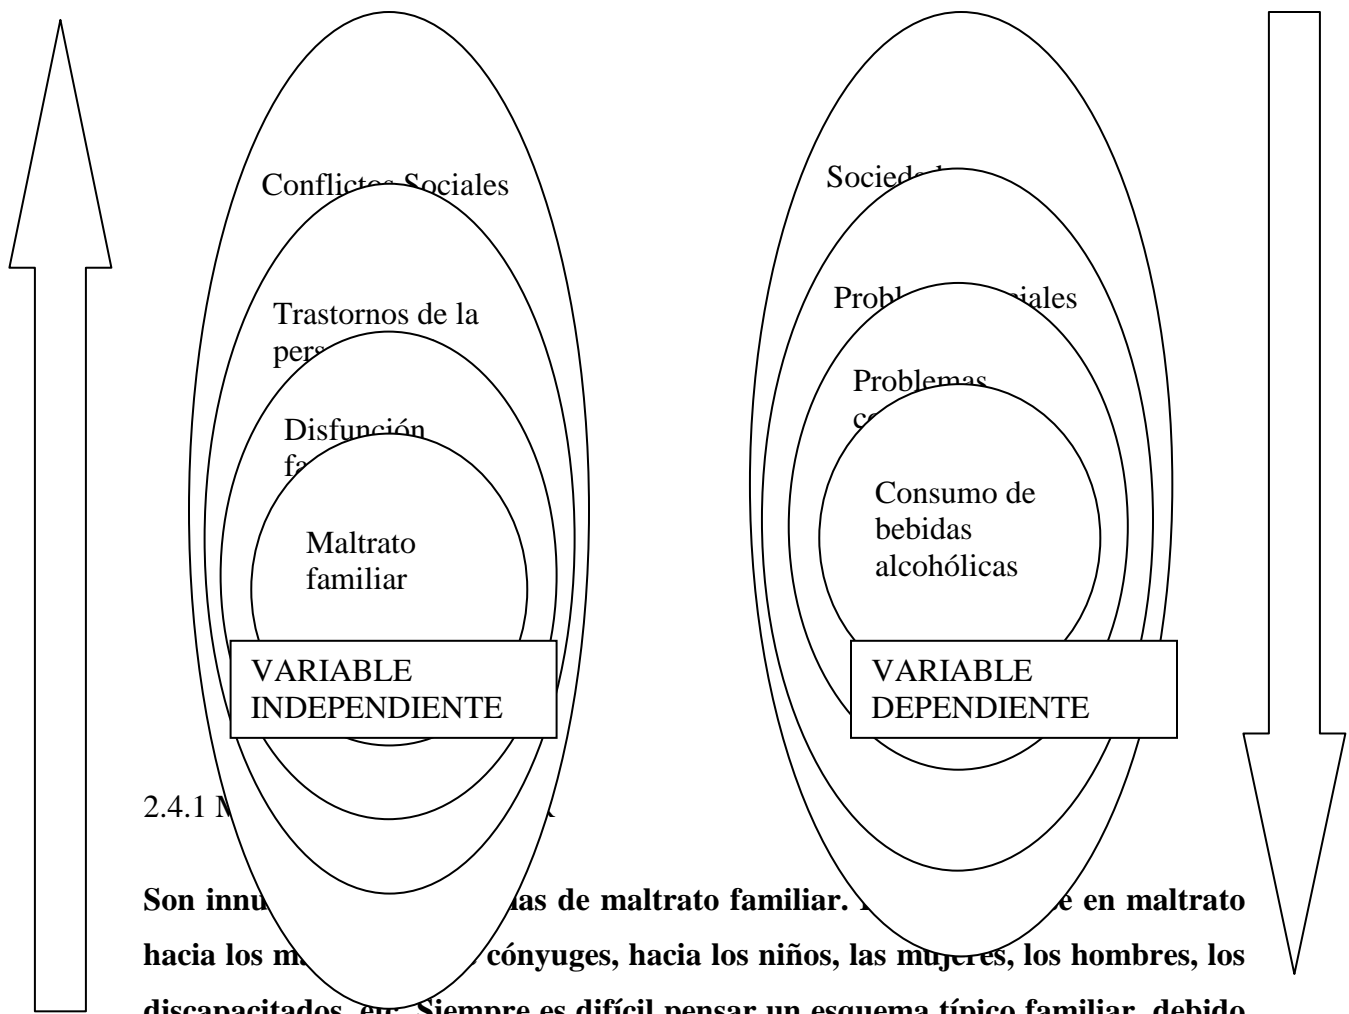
Conflictos Sociales

Trastornos de la pers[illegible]

Disfunción fa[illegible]

Maltrato familiar

VARIABLE INDEPENDIENTE

Socied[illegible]

Probl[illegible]ciales

Problemas c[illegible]

Consumo de bebidas alcohólicas

VARIABLE DEPENDIENTE

2.4.1 M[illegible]

Son innu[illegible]as de maltrato familiar. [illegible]e en maltrato hacia los m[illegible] cónyuges, hacia los niños, las mujeres, los hombres, los discapacitados, etc. Siempre es difícil pensar un esquema típico familiar, debido